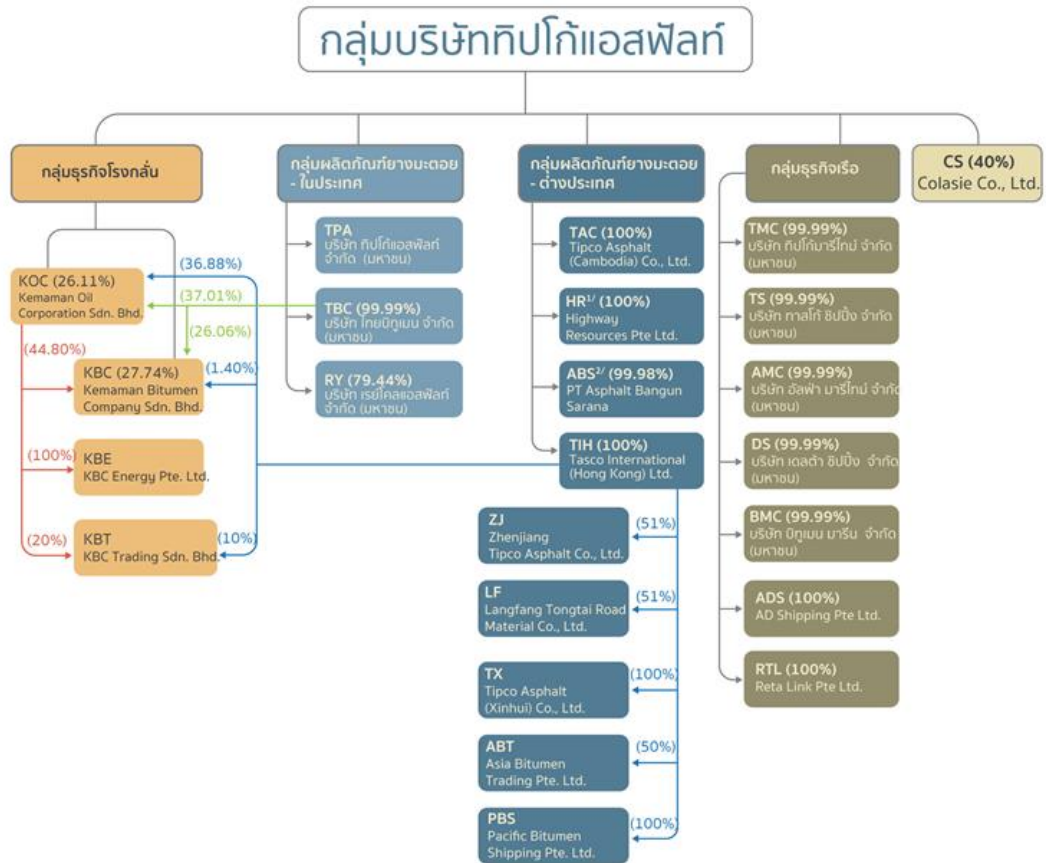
กลุ่มบริษัททิปโก้แอสฟัลท์

กลุ่มธุรกิจโรงกลั่น

KOC (26.11%)
Kemaman Oil Corporation Sdn. Bhd.

(36.88%)
(37.01%)
(26.06%)
(44.80%)
(1.40%)

KBC (27.74%)
Kemaman Bitumen Company Sdn. Bhd.

(100%) KBE
KBC Energy Pte. Ltd.

(20%) KBT
KBC Trading Sdn. Bhd.
(10%)

กลุ่มผลิตภัณฑ์ยางมะตอย - ในประเทศ

TPA
บริษัท ทิปโก้แอสฟัลท์ จำกัด (มหาชน)

TBC (99.99%)
บริษัท ไทยบิทูเมน จำกัด (มหาชน)

RY (79.44%)
บริษัท เรย์โคลแอสฟัลท์ จำกัด (มหาชน)

กลุ่มผลิตภัณฑ์ยางมะตอย - ต่างประเทศ

TAC (100%)
Tipco Asphalt (Cambodia) Co., Ltd.

HR$^{1/}$ (100%)
Highway Resources Pte Ltd.

ABS$^{2/}$ (99.98%)
PT Asphalt Bangun Sarana

TIH (100%)
Tasco International (Hong Kong) Ltd.

ZJ
Zhenjiang Tipco Asphalt Co., Ltd.
(51%)

LF
Langfang Tongtai Road Material Co., Ltd.
(51%)

TX
Tipco Asphalt (Xinhui) Co., Ltd.
(100%)

ABT
Asia Bitumen Trading Pte. Ltd.
(50%)

PBS
Pacific Bitumen Shipping Pte. Ltd.
(100%)

กลุ่มธุรกิจเรือ

TMC (99.99%)
บริษัท ทิปโก้มารีไทม์ จำกัด (มหาชน)

TS (99.99%)
บริษัท ทาสโก้ ชิปปิ้ง จำกัด (มหาชน)

AMC (99.99%)
บริษัท อัลฟ่า มารีไทม์ จำกัด (มหาชน)

DS (99.99%)
บริษัท เดลต้า ชิปปิ้ง จำกัด (มหาชน)

BMC (99.99%)
บริษัท บิทูเมน มารีน จำกัด (มหาชน)

ADS (100%)
AD Shipping Pte Ltd.

RTL (100%)
Reta Link Pte Ltd.

CS (40%)
Colasie Co., Ltd.